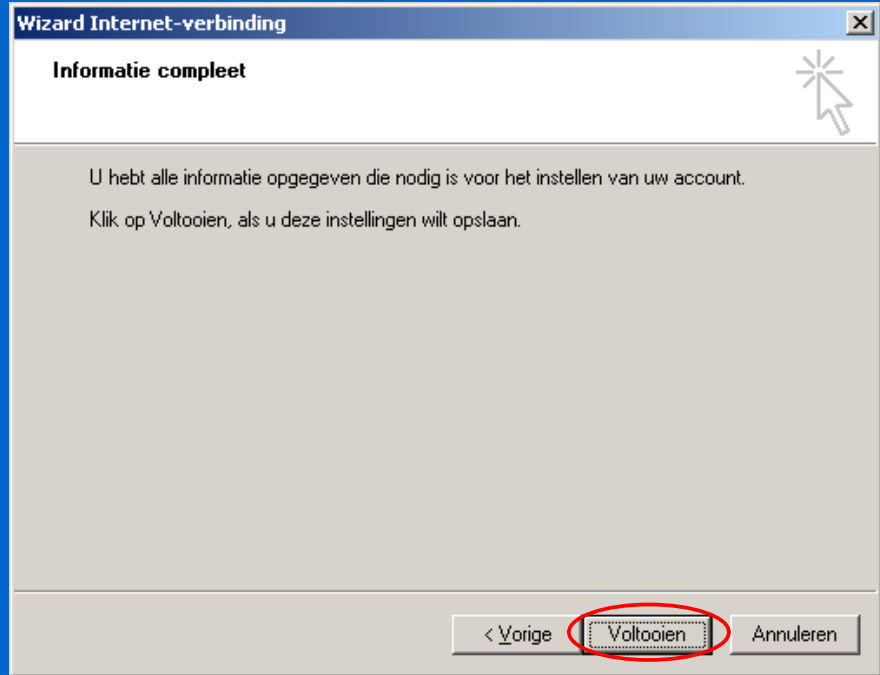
Wizard Internet-verbinding

Informatie compleet

U hebt alle informatie opgegeven die nodig is voor het instellen van uw account.

Klik op Voltooien, als u deze instellingen wilt opslaan.

< Vorige

Voltooien

Annuleren